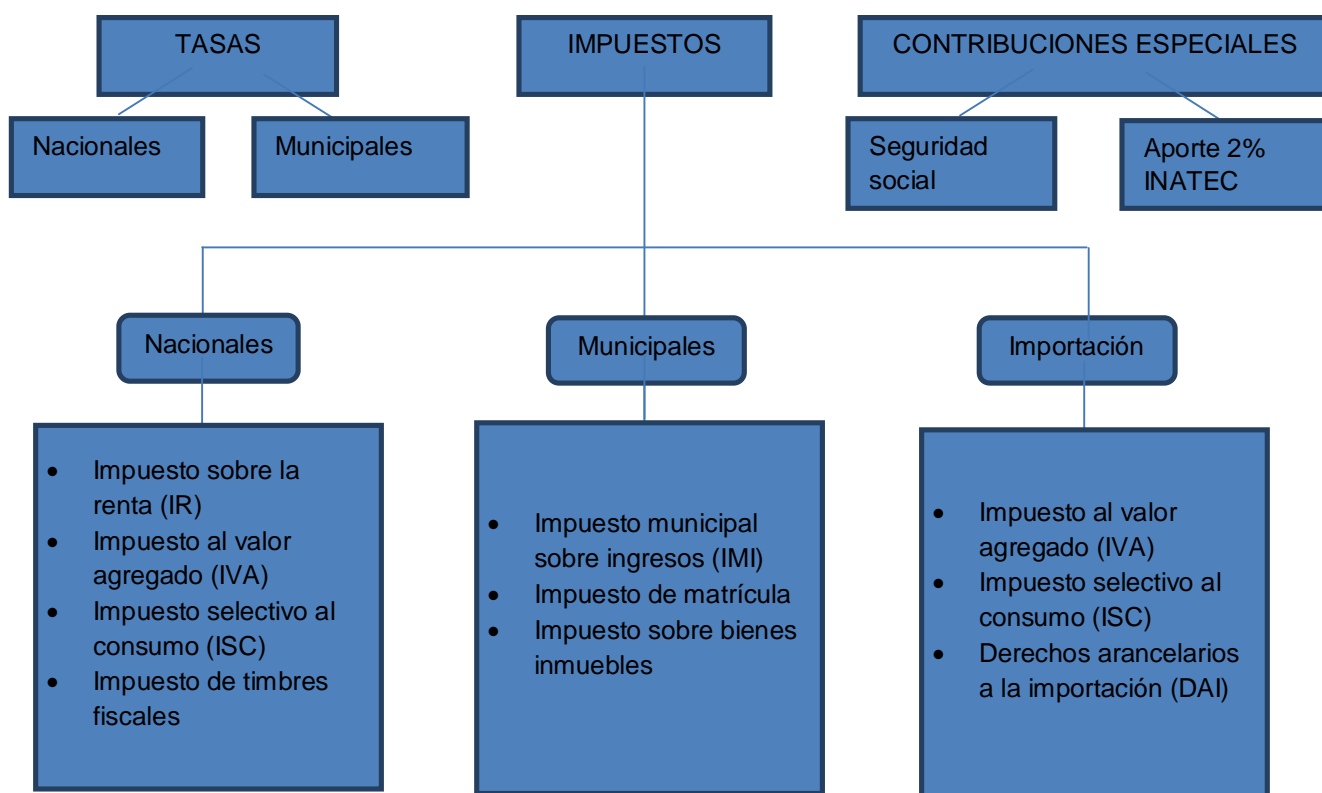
TASAS

Nacionales

Municipales

IMPUESTOS

CONTRIBUCIONES ESPECIALES

Seguridad social

Aporte 2% INATEC

Nacionales

Municipales

Importación

- Impuesto sobre la renta (IR)
- Impuesto al valor agregado (IVA)
- Impuesto selectivo al consumo (ISC)
- Impuesto de timbres fiscales

- Impuesto municipal sobre ingresos (IMI)
- Impuesto de matrícula
- Impuesto sobre bienes inmuebles

- Impuesto al valor agregado (IVA)
- Impuesto selectivo al consumo (ISC)
- Derechos arancelarios a la importación (DAI)